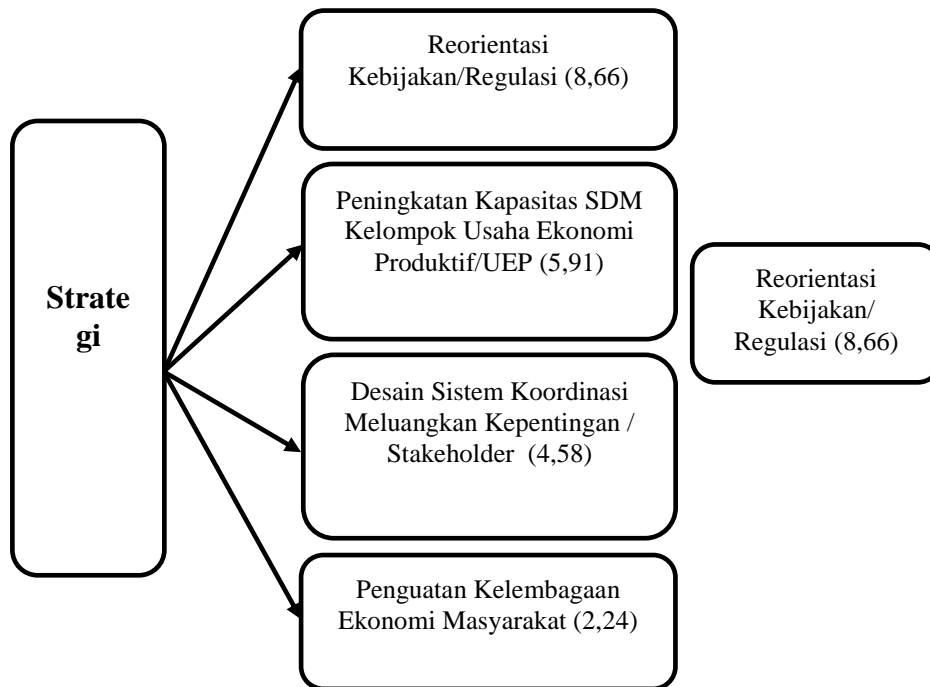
Strate gi

Reorientasi Kebijakan/Regulasi (8,66)

Peningkatan Kapasitas SDM Kelompok Usaha Ekonomi Produktif/UEP (5,91)

Desain Sistem Koordinasi Meluangkan Kepentingan / Stakeholder (4,58)

Penguatan Kelembagaan Ekonomi Masyarakat (2,24)

Reorientasi Kebijakan/ Regulasi (8,66)